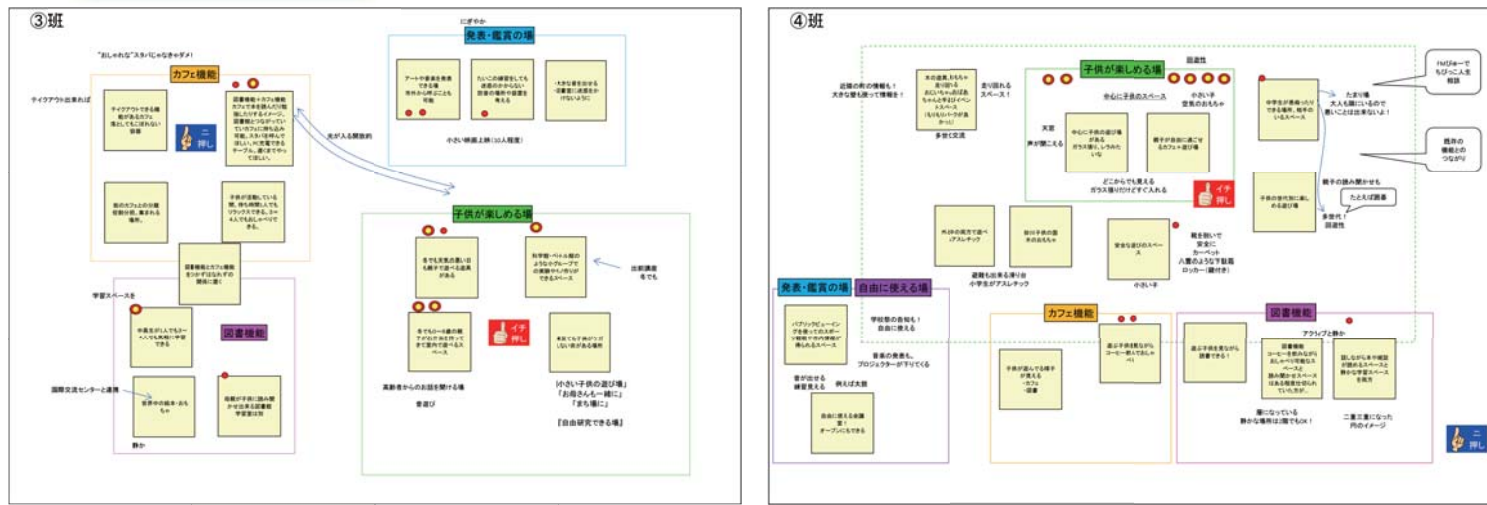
③班

"おしゃれな"スタバじゃなきゃダメ!

カフェ機能

テイクアウト出来れば

テイクアウトできる機能があるカフェ 落としてもこぼれない容器

図書機能＋カフェ機能 カフェで本を読んだり勉強したりするイメージ。図書館とつながっていているカフェに持ち込み可能。スタバ並みにしてほしい。PC充電できるテーブル。腰かけてゆっくりできる。

ニ押し

他のカフェとの分離 役割分担、集まれる場所。

子供が活動している間、待ち時間しんでもリラックスできる。3～4人でもおしゃべりできる。

図書機能とカフェ機能をつかずはなれずの関係に置く

光が入る開放的

にぎやか

発表・鑑賞の場

アートや音楽を発表できる場 有料から有料にとも可能

たいこの練習をしても迷惑のかからない 防音の場所や音響を考える

・大きな音を出せる ・音響室に防音をかけないように

小さい楽器上映（10人程度）

子供が楽しめる場

冬でも夏気にあまり日も構わずで遊べる遊具がある

科学館・ベベル館のようなGPグループでの体験やモノ作りができるスペース

出前講座 冬でも

イチ押し

冬でも0～6歳の親子がわが身を持ってまで室内で遊べるスペース

木の下でも子供がくつろげるような場所

高齢者からのお話を聞ける場

昔遊び

小さい子供の遊び場」
「お母さんも一緒に」
「まち場に」

『自由研究できる場』

学習スペースを

図書機能

中高生が1人でもネット人でも利用の学習できる

国際交流センターと連携

世界中の絵本・おもちゃ

投稿が手軽に読み聞かせが出来る図書館学習室は別

静か

④班

回遊性

子供が楽しめる場

近隣の町の情報も！大きな音も振って情報を？

木の遊具、おもちゃ
走り回れる
おじいちゃんおばあちゃんと子よびイベントスペース
（もりもりパークが良かった）

走り回れるスペース！

多世代交流

中心に子供のスペース

小さい子
受乳のおもちゃ

天窓
声が聞こえる

中心に子供の遊び場があるガラス張り、しうめたいな

親子が自由に過ごせるカフェ＋遊び場

どこからでも見える
ガラス張りだけどすぐ入れる

イチ押し

中学生が勉強ったりできる場所、相手のいるスペース

たまり場
大人も国にいるので多いことは出来ない！

FMびゅーで
ちびっこ人生相談

既存の
機能との
つながり

親子の読み聞かせも

子供の全代別に楽しめる遊び場

たとえば図書

多世代！
回遊性

外と中の両方で遊べるアスレチック

室内子供の窓外のおもちゃ

避難も出来る滑り台
小学生がアスレチック

安全な遊びのスペース

靴を脱いで
安全に
カーペット
八重の様な下駄箱
ロッカー（鍵付き）

小さい子

発表・鑑賞の場

自由に使える場

パブリックビューイングを使ってのスポーツ観戦や市の情報が流れるスペース

学校祭の告知も！
自由に使える

音楽の発表も、
プロジェクターが下りてくる

音が出せる練習見える

例えば太鼓

自由に使える会議室！
オープンにもできる

カフェ機能

子供が遊んでる様子が見える
・カフェ
・図書

遊ぶ子供を見ながらコーヒー飲んでおしゃべり

図書機能

遊ぶ子供を見ながら読書できる！

アクリブと静か

図書機能
コーヒーを飲みながらおしゃべり可能なスペース
静か閲覧するスペースはある程度分離されていたが、

話しながら本や雑誌が読めるスペースと静かな学習スペースを両方

扉になっている静かな場所は1階でもOK！

二重三重になった円のイメージ

ニ押し